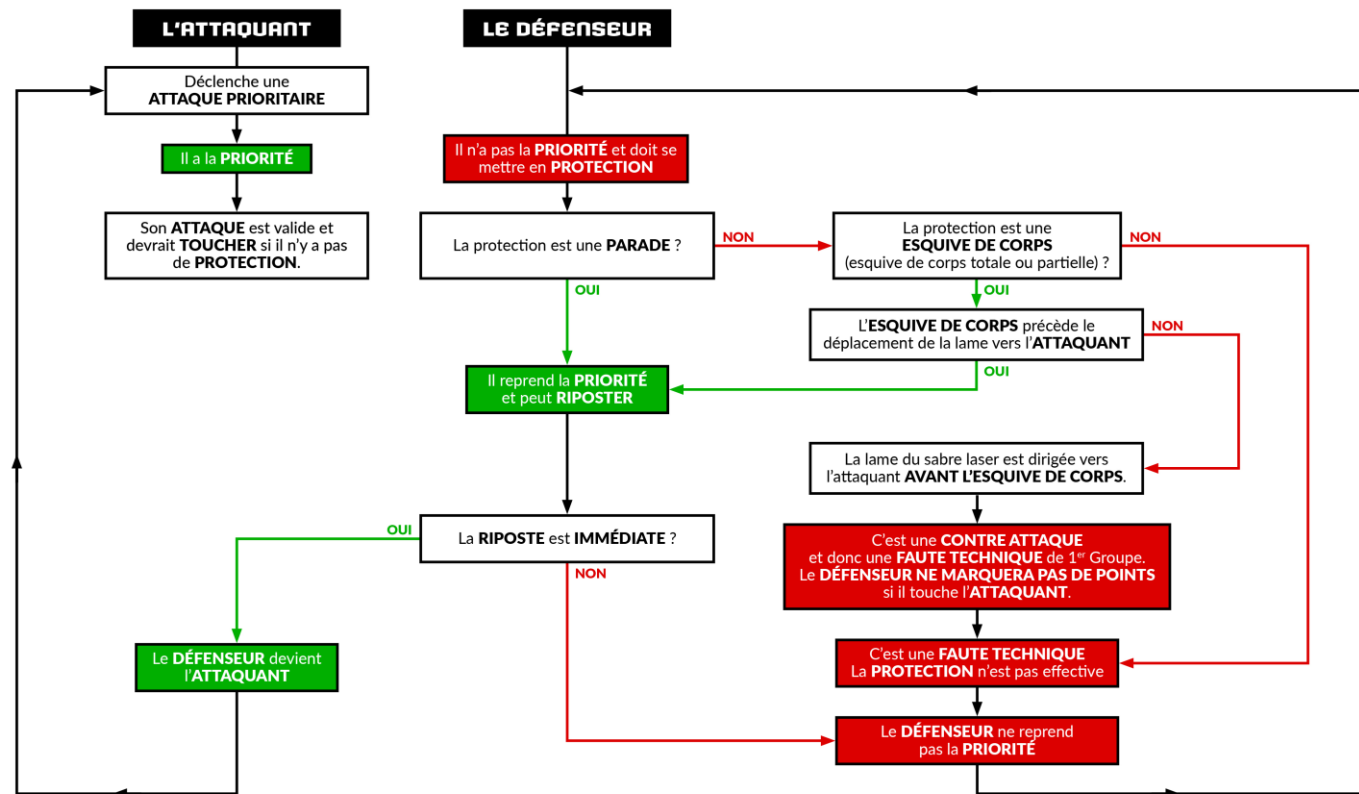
L'ATTAQUANT

LE DÉFENSEUR

Déclenche une ATTAQUE PRIORITAIRE

Il a la PRIORITÉ

Son ATTAQUE est valide et devrait TOUCHER si il n'y a pas de PROTECTION.

Il n'a pas la PRIORITÉ et doit se mettre en PROTECTION

La protection est une PARADE ?

NON

La protection est une ESQUIVE DE CORPS (esquive de corps totale ou partielle) ?

NON

OUI

OUI

L'ESQUIVE DE CORPS précède le déplacement de la lame vers l'ATTAQUANT

NON

OUI

Il reprend la PRIORITÉ et peut RIPOSTER

La lame du sabre laser est dirigée vers l'attaquant AVANT L'ESQUIVE DE CORPS.

OUI

La RIPOSTE est IMMÉDIATE ?

NON

C'est une CONTRE ATTAQUE et donc une FAUTE TECHNIQUE de 1$^{er}$ Groupe. Le DÉFENSEUR NE MARQUERA PAS DE POINTS si il touche l'ATTAQUANT.

Le DÉFENSEUR devient l'ATTAQUANT

C'est une FAUTE TECHNIQUE La PROTECTION n'est pas effective

Le DÉFENSEUR ne reprend pas la PRIORITÉ